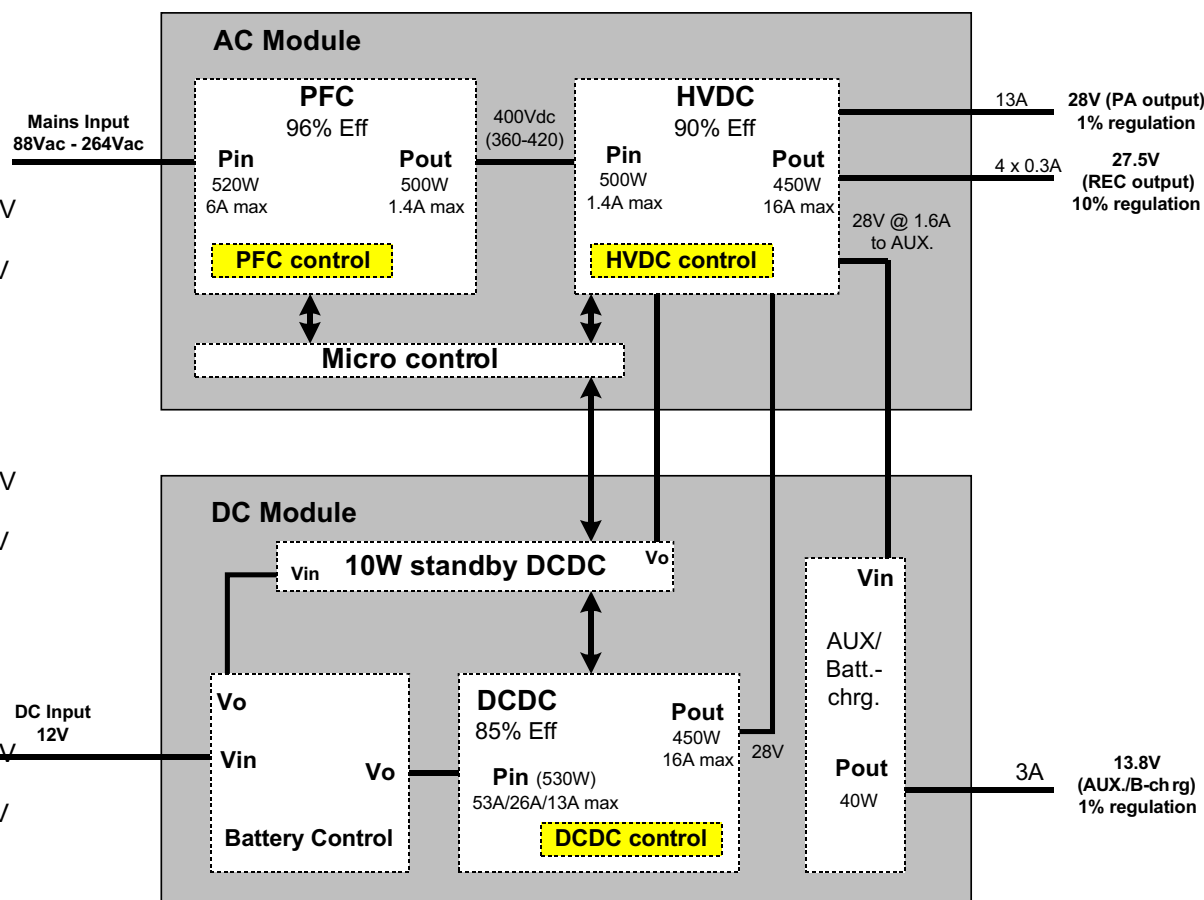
AC Module

Mains Input
88Vac - 264Vac

PFC
96% Eff
Pin
520W
6A max
Pout
500W
1.4A max
PFC control

400Vdc
(360-420)

HVDC
90% Eff
Pin
500W
1.4A max
Pout
450W
16A max
HVDC control

13A
28V (PA output)
1% regulation

4 x 0.3A
27.5V
(REC output)
10% regulation

28V @ 1.6A
to AUX.

Micro control

V
/
V
/
V
/

DC Module

Vin
10W standby DCDC
Vo

Vin
AUX/
Batt.-
chrg.
Pout
40W

3A
13.8V
(AUX./B-chrg)
1% regulation

DC Input
12V

Vo
Vin
Vo
Battery Control

DCDC
85% Eff
Pout
450W
16A max
28V
Pin (530W)
53A/26A/13A max
DCDC control